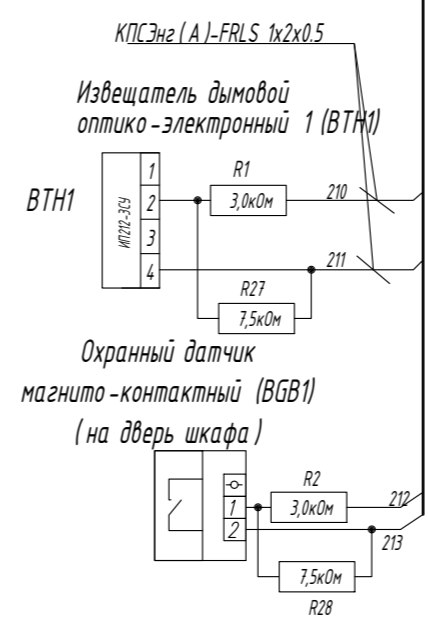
КПСЭнг(А)-FRLS 1х2х0.5

Извещатель дымовой оптико-электронный 1 (BTH1)

BTH1

ИП212-3СУ

1

2

3

4

R1

3,0кОм

210

211

R27

7,5кОм

Охранный датчик магнито-контактный (BGB1) (на дверь шкафа)

1

2

R2

3,0кОм

212

213

7,5кОм

R28